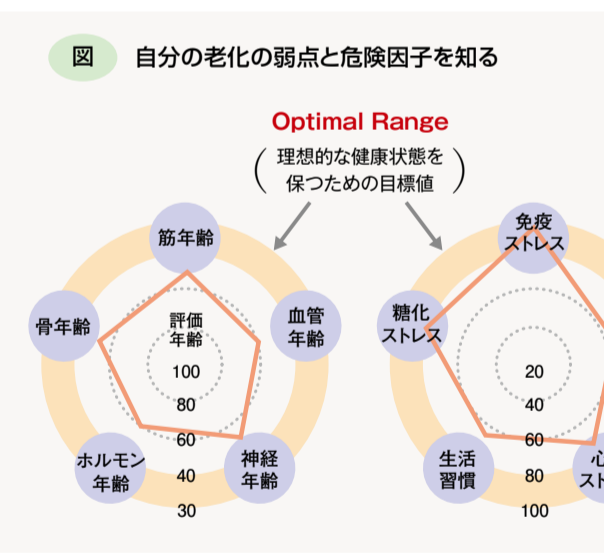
図 自分の老化の弱点と危険因子を知る

Optimal Range

( 理想的な健康状態を保つための目標値 )

筋年齢

血管年齢

神経年齢

ホルモン年齢

骨年齢

評価年齢

100

80

60

40

30

免疫ストレス

糖化ストレス

生活習慣

心
スト

20

40

60

80

100